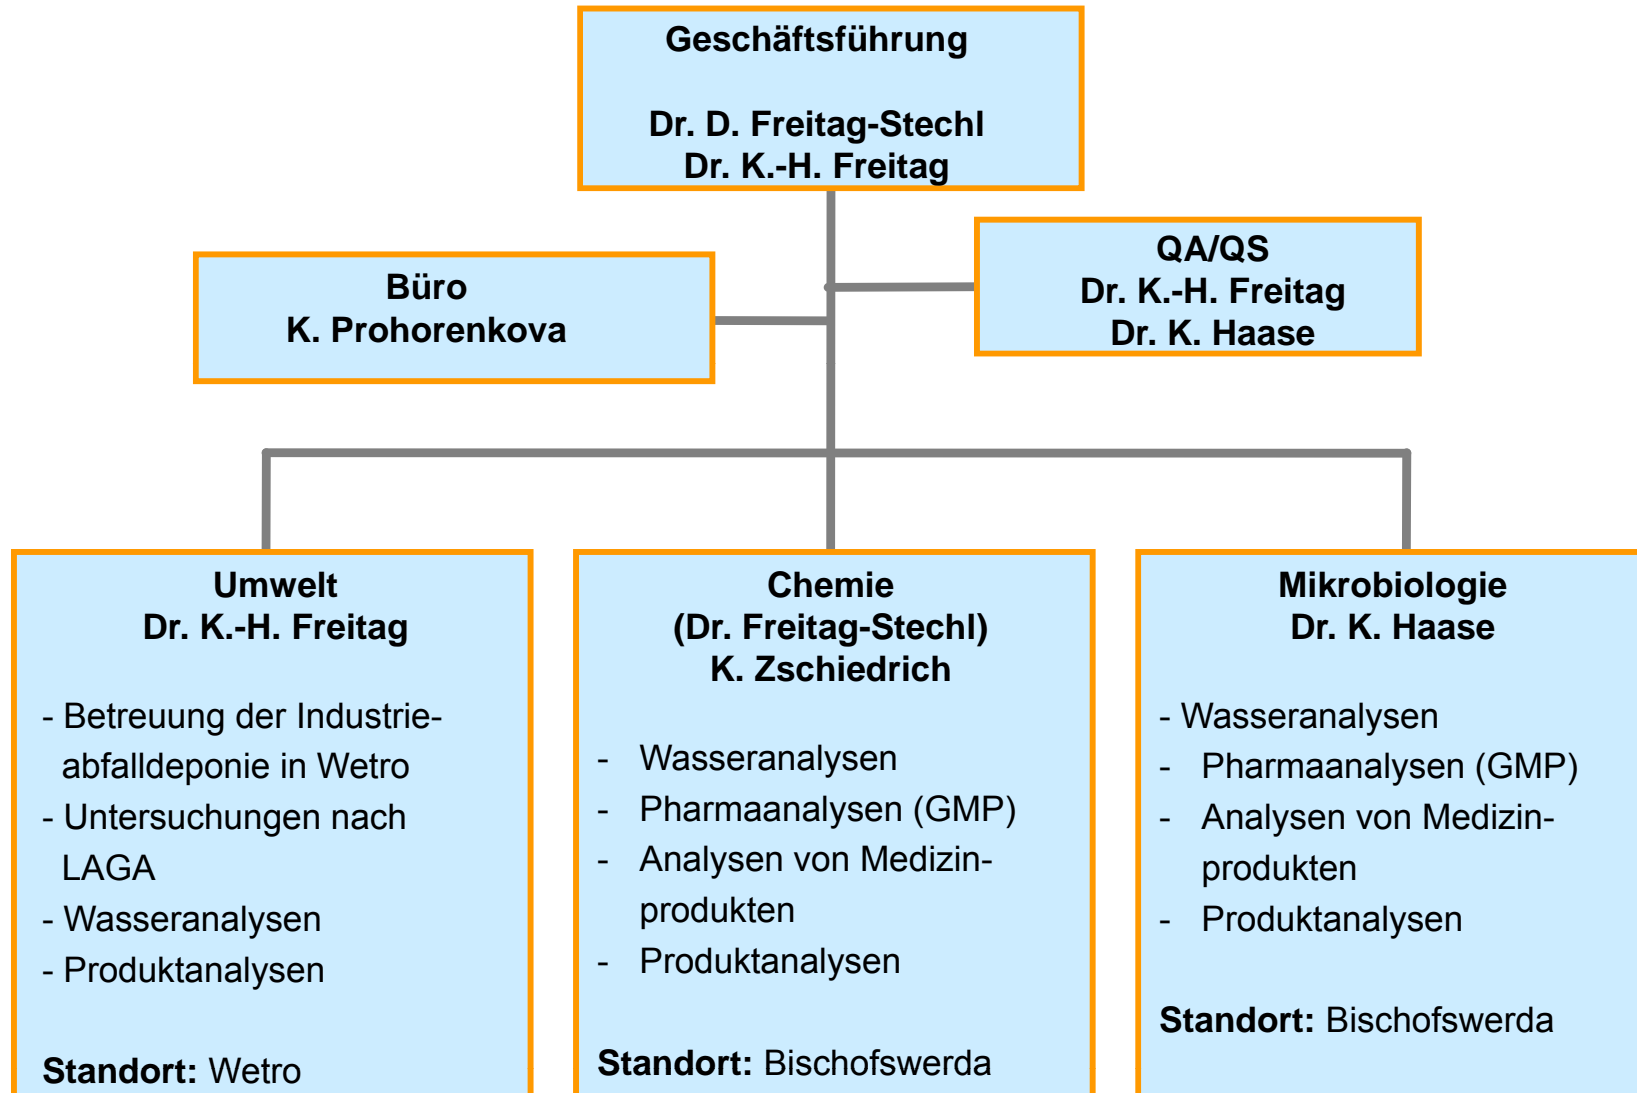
Geschäftsführung

Dr. D. Freitag-Stechl
Dr. K.-H. Freitag

Büro
K. Prohorenkova

QA/QS
Dr. K.-H. Freitag
Dr. K. Haase

Umwelt
Dr. K.-H. Freitag

- Betreuung der Industrieabfalldeponie in Wetro
- Untersuchungen nach LAGA
- Wasseranalysen
- Produktanalysen

**Standort:** Wetro

Chemie
(Dr. Freitag-Stechl)
K. Zschiedrich

- Wasseranalysen
- Pharmaanalysen (GMP)
- Analysen von Medizinprodukten
- Produktanalysen

**Standort:** Bischofswerda

Mikrobiologie
Dr. K. Haase

- Wasseranalysen
- Pharmaanalysen (GMP)
- Analysen von Medizinprodukten
- Produktanalysen

**Standort:** Bischofswerda